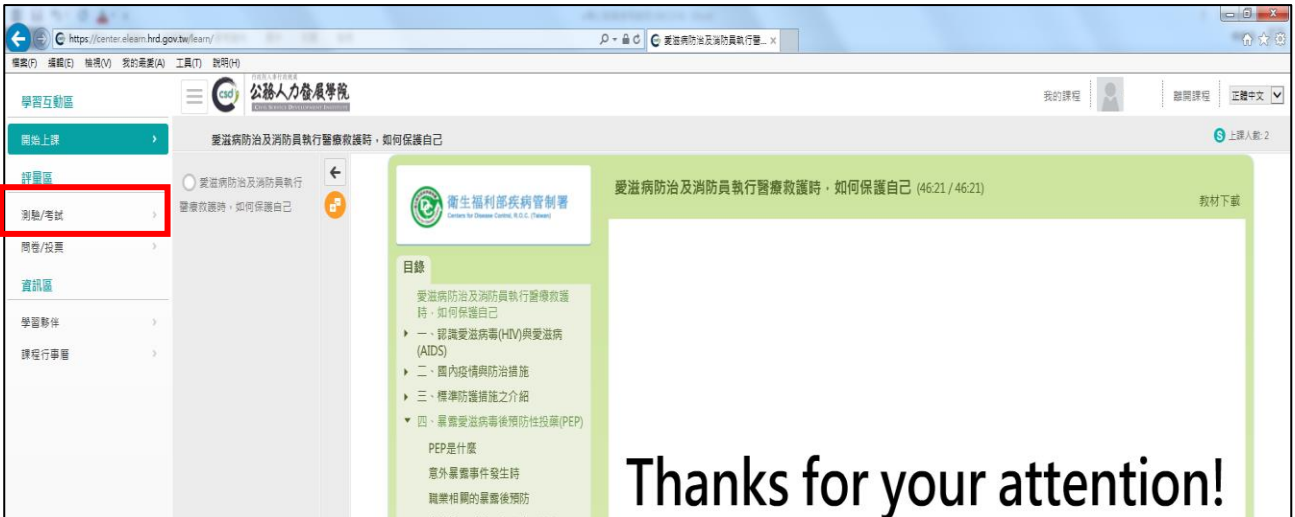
https://center.elearn.hrd.gov.tw/learn/

愛滋病防治及消防員執行醫... ×

檔案(F) 編輯(E) 檢視(V) 我的最愛(A) 工具(T) 說明(H)

學習互動區

公務人力發展學院

我的課程 | 離開課程 | 正體中文

開始上課

愛滋病防治及消防員執行醫療救護時，如何保護自己

上課人數: 2

評量區

愛滋病防治及消防員執行醫療救護時，如何保護自己

測驗/考試

問卷/投票

資訊區

學習夥伴

課程行事曆

衛生福利部疾病管制署
Centers for Disease Control, R.O.C. (Taiwan)

愛滋病防治及消防員執行醫療救護時，如何保護自己 (46:21 / 46:21)

教材下載

目錄

愛滋病防治及消防員執行醫療救護時，如何保護自己

▸ 一、認識愛滋病毒(HIV)與愛滋病(AIDS)

▸ 二、國內疫情與防治措施

▸ 三、標準防護措施之介紹

▾ 四、暴露愛滋病毒後預防性投藥(PEP)

PEP是什麼

意外暴露事件發生時

職業相關的暴露後預防

Thanks for your attention!